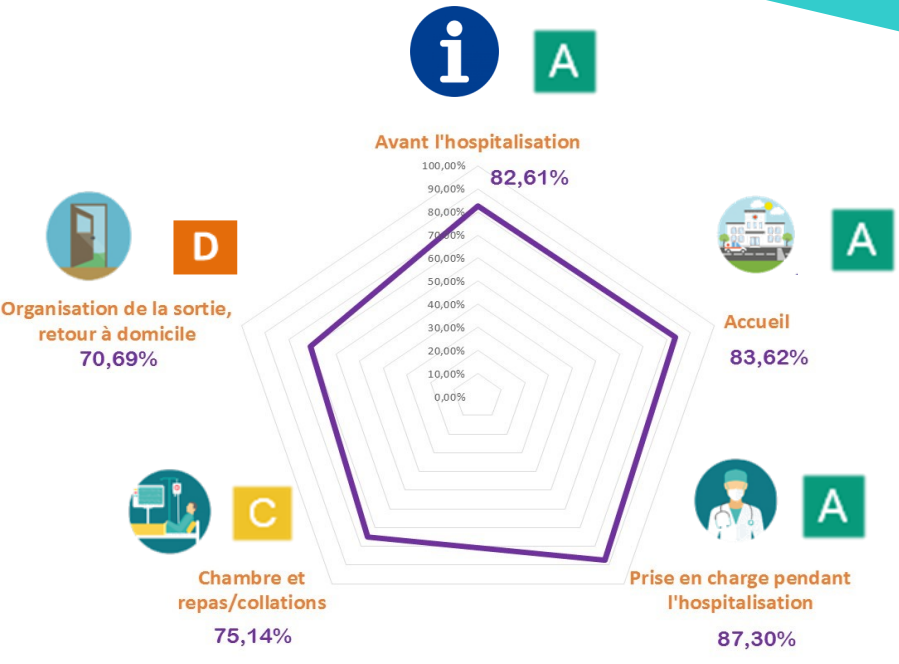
A

Avant l'hospitalisation
82,61%

100,00%
90,00%
80,00%
70,00%
60,00%
50,00%
40,00%
30,00%
20,00%
10,00%
0,00%

D

Organisation de la sortie, retour à domicile
70,69%

A

Accueil
83,62%

C

Chambre et repas/collations
75,14%

A

Prise en charge pendant l'hospitalisation
87,30%